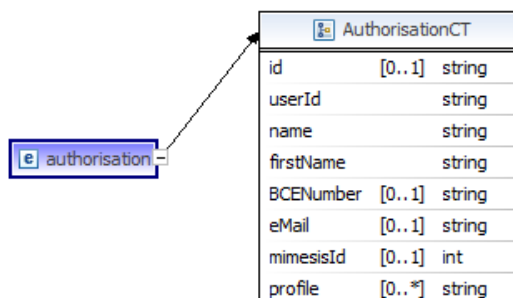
e authorisation

AuthorisationCT

| | | |
|---|---|---|
| id | [0..1] | string |
| userId | | string |
| name | | string |
| firstName | | string |
| BCENumber | [0..1] | string |
| eMail | [0..1] | string |
| mimesisId | [0..1] | int |
| profile | [0..*] | string |